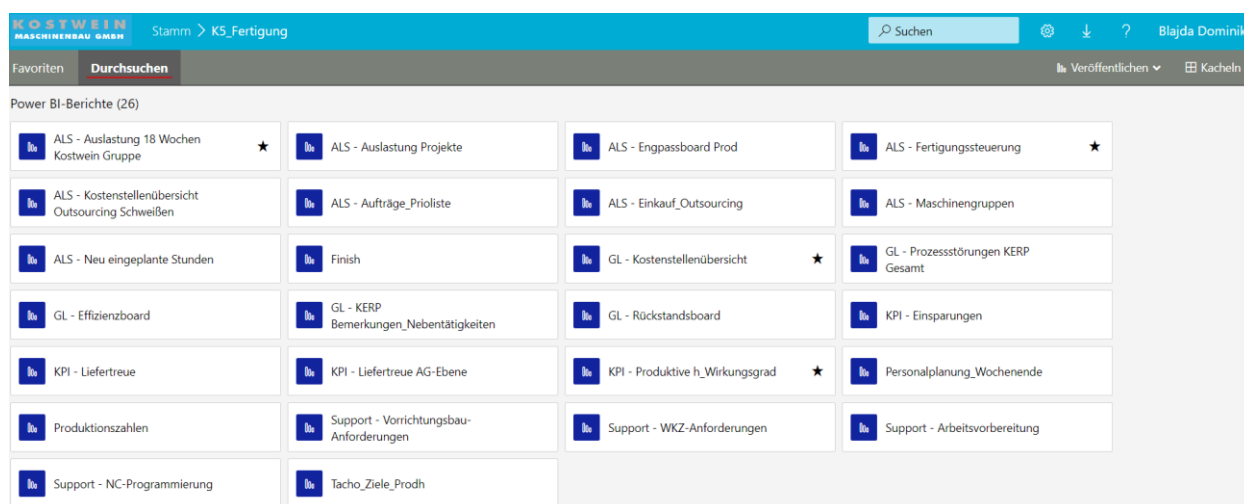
KOSTWEIN
MASCHINENBAU GMBH

Stamm > K5_Fertigung

Suchen

?

Blajda Dominik

Favoriten

Durchsuchen

Veröffentlichen

Kacheln

Power BI-Berichte (26)

ALS - Auslastung 18 Wochen Kostwein Gruppe ★

ALS - Auslastung Projekte

ALS - Engpassboard Prod

ALS - Fertigungssteuerung ★

ALS - Kostenstellenübersicht Outsourcing Schweißen

ALS - Aufträge_Prioliste

ALS - Einkauf_Outsourcing

ALS - Maschinengruppen

ALS - Neu eingeplante Stunden

Finish

GL - Kostenstellenübersicht ★

GL - Prozessstörungen KERP Gesamt

GL - Effizienzboard

GL - KERP Bemerkungen_Nebentätigkeiten

GL - Rückstandsboard

KPI - Einsparungen

KPI - Liefertreue

KPI - Liefertreue AG-Ebene

KPI - Produktive h_Wirkungsgrad ★

Personalplanung_Wochenende

Produktionszahlen

Support - Vorrichtungsbau-Anforderungen

Support - WKZ-Anforderungen

Support - Arbeitsvorbereitung

Support - NC-Programmierung

Tacho_Ziele_Prodh